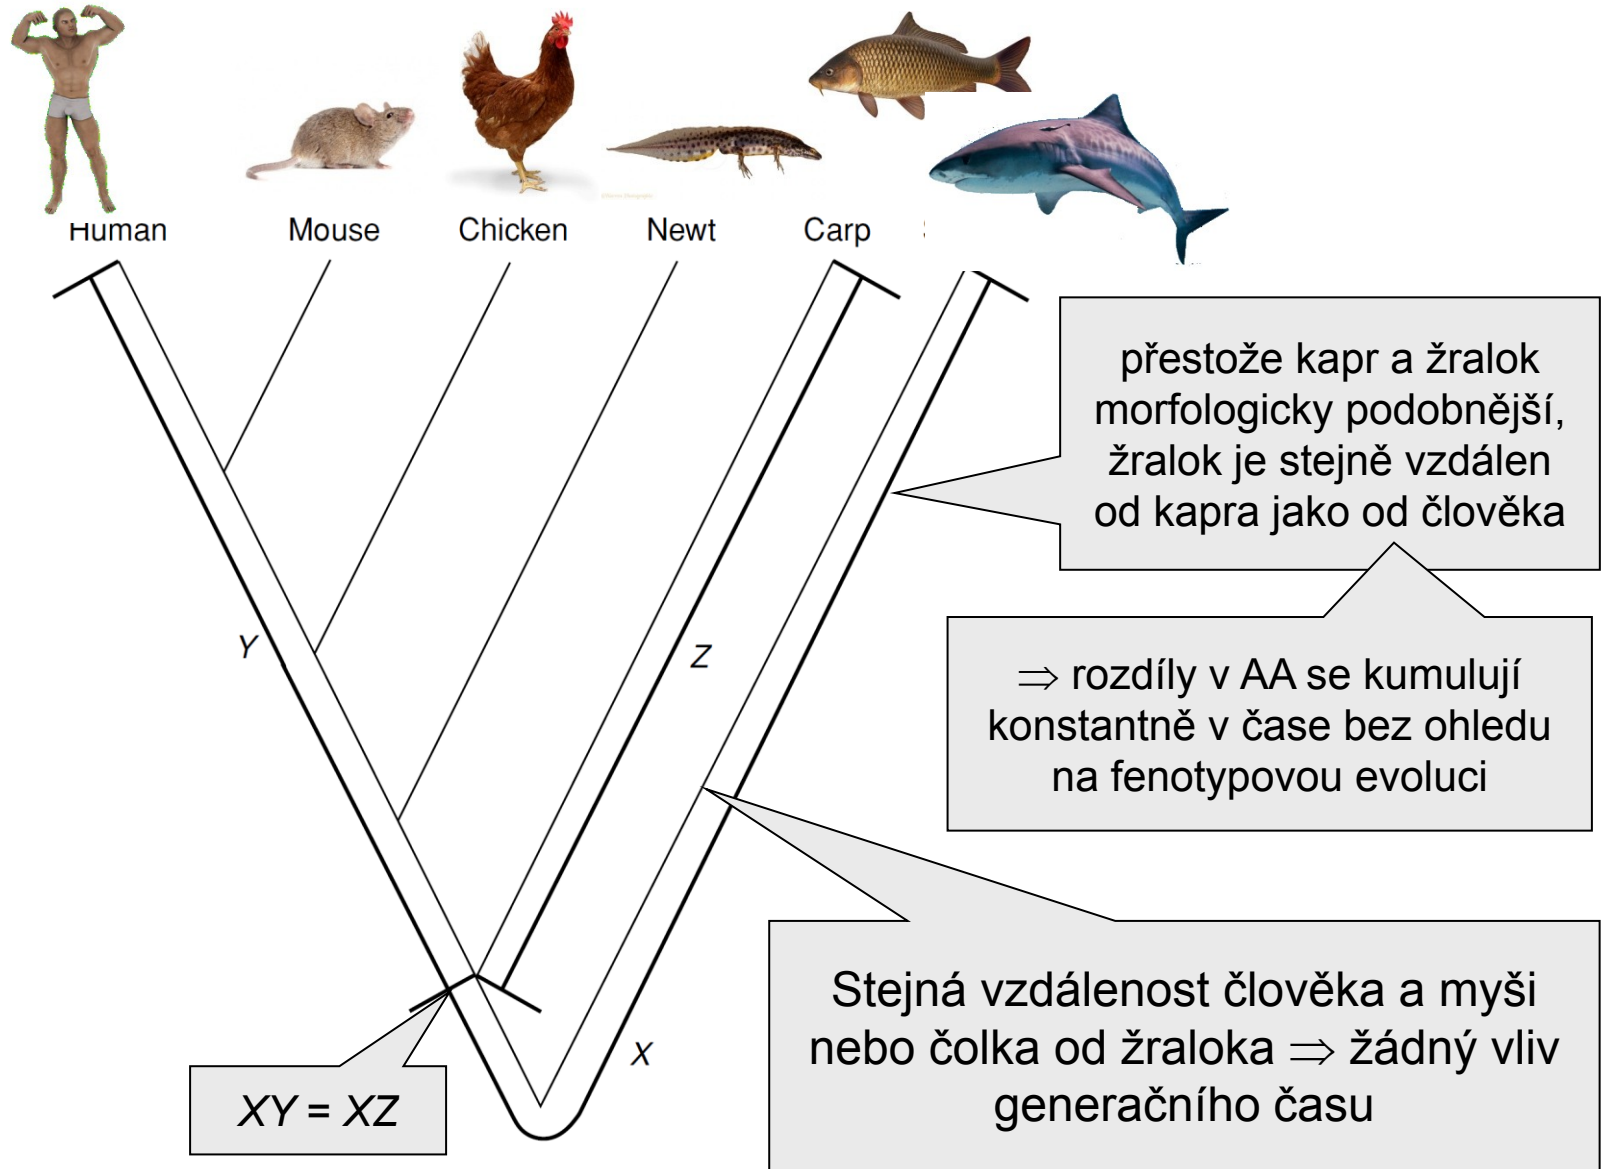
Human
Mouse
Chicken
Newt
Carp

přestože kapr a žralok morfologicky podobnější, žralok je stejně vzdálen od kapra jako od člověka

$\Rightarrow$ rozdíly v AA se kumulují konstantně v čase bez ohledu na fenotypovou evoluci

Y
Z
X

Stejná vzdálenost člověka a myši nebo čolka od žraloka $\Rightarrow$ žádný vliv generačního času

$XY = XZ$